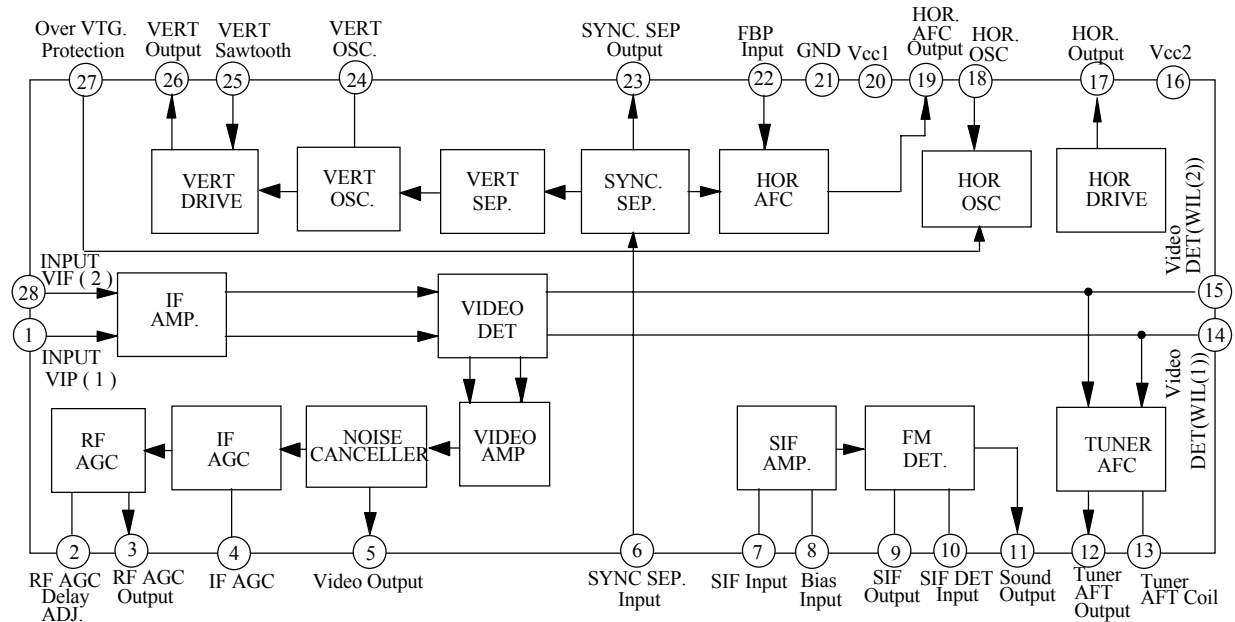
Over VTG. Protection
27
VERT Output
26
VERT Sawtooth
25
VERT OSC.
24
SYNC. SEP Output
23
FBP Input
22
GND
21
Vcc1
20
HOR. AFC Output
19
HOR. OSC
18
HOR. Output
17
Vcc2
16

VERT DRIVE
VERT OSC.
VERT SEP.
SYNC. SEP.
HOR AFC
HOR OSC
HOR DRIVE

INPUT VIF ( 2 )
28
1
INPUT VIP ( 1 )
IF AMP.
VIDEO DET
Video DET(WIL(2))
15
14
Video DET(WIL(1))

RF AGC
IF AGC
NOISE CANCELLER
VIDEO AMP
SIF AMP.
FM DET.
TUNER AFC

2
RF AGC Delay ADJ.
3
RF AGC Output
4
IF AGC
5
Video Output
6
SYNC SEP. Input
7
SIF Input
8
Bias Input
9
SIF Output
10
SIF DET Input
11
Sound Output
12
Tuner AFT Output
13
Tuner AFT Coil